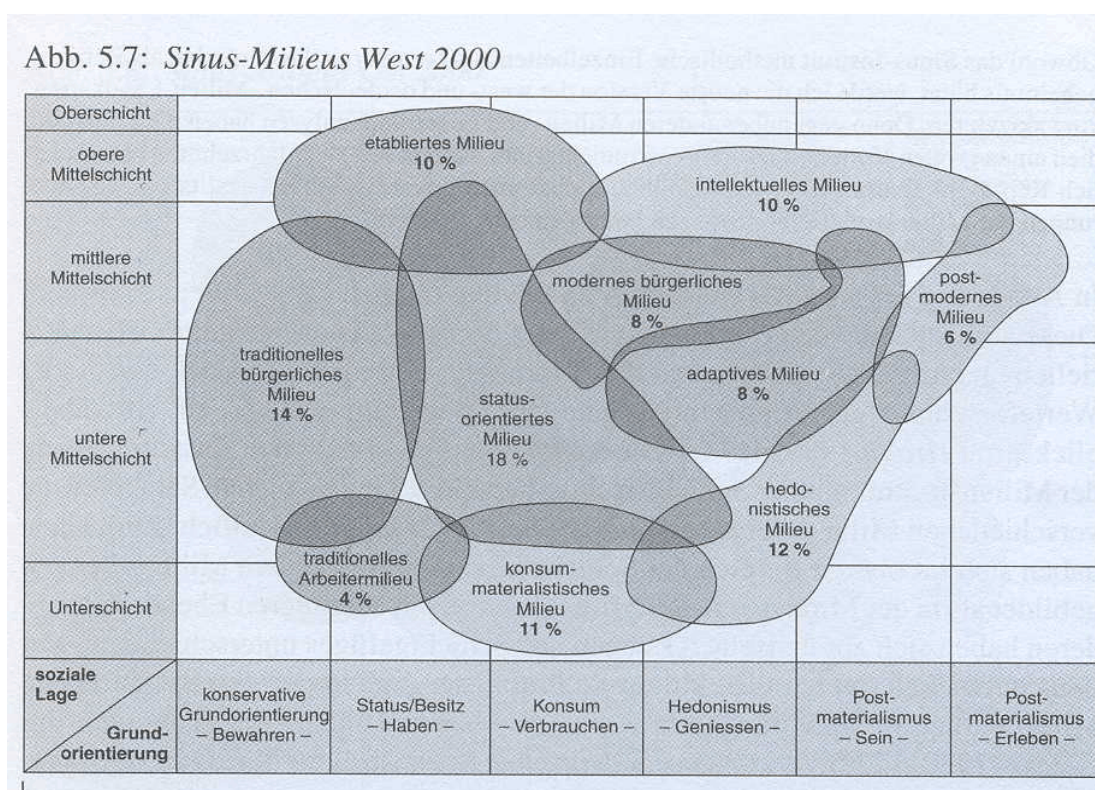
Abb. 5.7: *Sinus-Milieus West 2000*

Oberschicht

obere Mittelschicht

mittlere Mittelschicht

untere Mittelschicht

Unterschicht

etabliertes Milieu 10 %

intellektuelles Milieu 10 %

modernes bürgerliches Milieu 8 %

post-modernes Milieu 6 %

traditionelles bürgerliches Milieu 14 %

status-orientiertes Milieu 18 %

adaptives Milieu 8 %

hedo-nistisches Milieu 12 %

traditionelles Arbeitermilieu 4 %

konsum-materialistisches Milieu 11 %

soziale Lage

Grund-orientierung

konservative Grundorientierung – Bewahren –

Status/Besitz – Haben –

Konsum – Verbrauchen –

Hedonismus – Geniessen –

Post-materialismus – Sein –

Post-materialismus – Erleben –